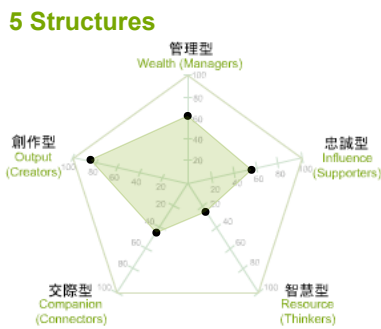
5 Structures

管理型
Wealth (Managers)

忠誠型
Influence
(Supporters)

智慧型
Resource
(Thinkers)

交際型
Companion
(Connectors)

創作型
Output
(Creators)

100
80
60
40
20

100
80
60
40
20

100
80
60
40
20

100
80
60
40
20

100
80
60
40
20